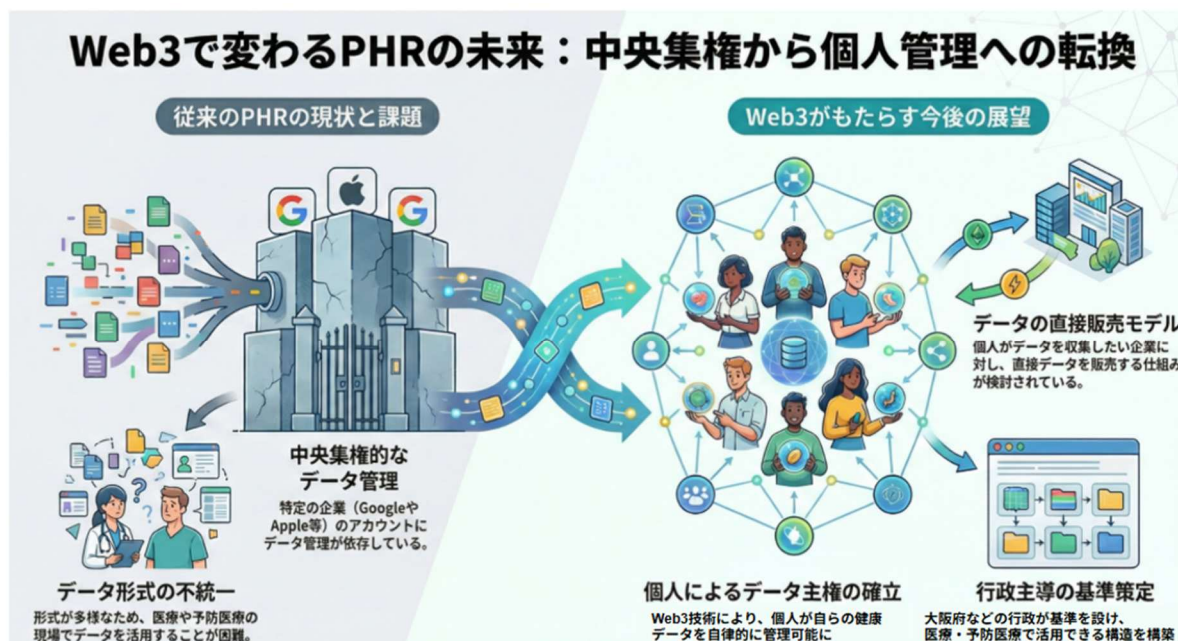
Web3で変わるPHRの未来：中央集権から個人管理への転換

従来のPHRの現状と課題

Web3がもたらす今後の展望

中央集権的なデータ管理

特定の企業（GoogleやApple等）のアカウントにデータ管理が依存している。

データ形式の不統一

形式が多様なため、医療や予防医療の現場でデータを活用することが困難。

個人によるデータ主権の確立

Web3技術により、個人が自らの健康データを自律的に管理可能に

データの直接販売モデル

個人がデータを収集したい企業に対し、直接データを販売する仕組み が検討されている。

行政主導の基準策定

大阪府などの行政が基準を設け、医療・予防医療で活用できる構造を構築